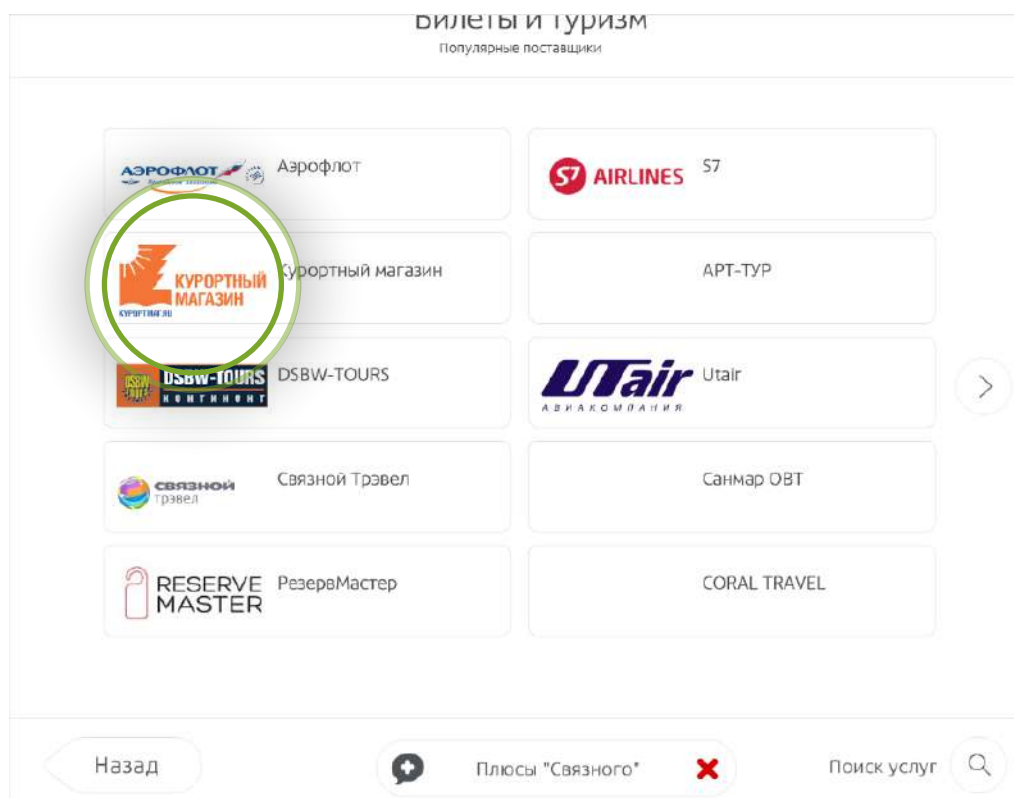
Билеты и туризм
Популярные поставщики

АЭРОФЛОТ
Аэрофлот

S7 AIRLINES
S7

КУРОРТНЫЙ МАГАЗИН
КУРОРТМАГ.RU
Курортный магазин

АРТ-ТУР

DSBW-TOURS КОНТИНЕНТ
DSBW-TOURS

UTair АВИАКОМПАНИЯ
Utair

связной трэвел
Связной Трэвел

Санмар OBT

RESERVE MASTER
РезервМастер

CORAL TRAVEL

Назад

Плюсы "Связного"

Поиск услуг